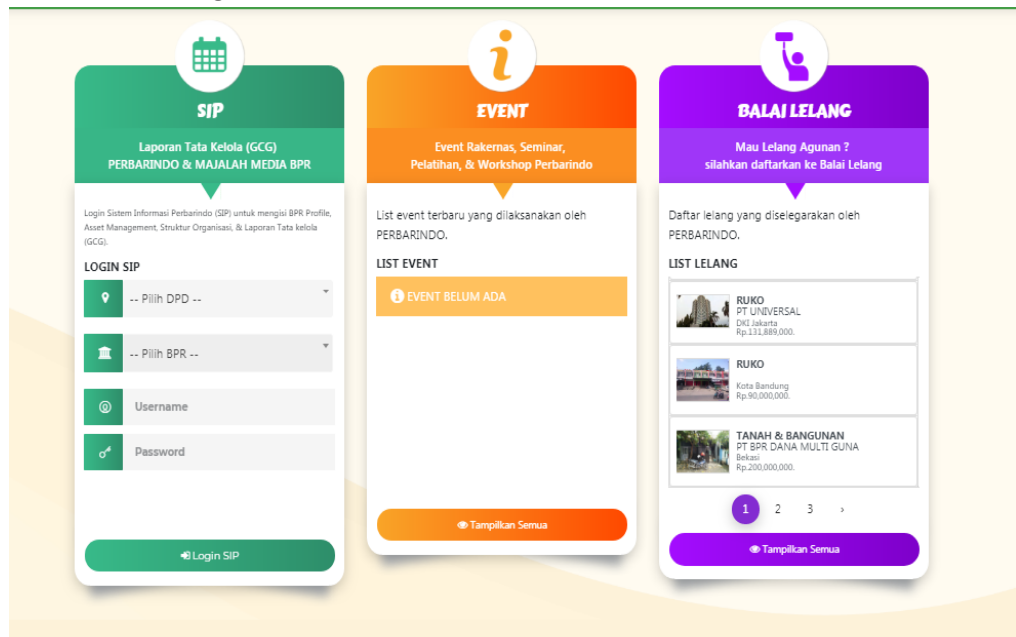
SIP

Laporan Tata Kelola (GCG)
PERBARINDO & MAJALAH MEDIA BPR

Login Sistem Informasi Perbarindo (SIP) untuk mengisi BPR Profile, Asset Management, Struktur Organisasi, & Laporan Tata kelola (GCG).

LOGIN SIP

-- Pilih DPD --

-- Pilih BPR --

Username

Password

Login SIP

EVENT

Event Rakernas, Seminar, Pelatihan, & Workshop Perbarindo

List event terbaru yang dilaksanakan oleh PERBARINDO.

LIST EVENT

EVENT BELUM ADA

Tampilkan Semua

BALAI LELANG

Mau Lelang Agunan ?
silahkan daftarkan ke Balai Lelang

Daftar lelang yang diselegarakan oleh PERBARINDO.

LIST LELANG

RUKO
PT UNIVERSAL
DKI Jakarta
Rp.131,889,000.

RUKO
Kota Bandung
Rp.90,000,000.

TANAH & BANGUNAN
PT BPR DANA MULTI GUNA
Bekasi
Rp.200,000,000.

1 2 3 ›

Tampilkan Semua